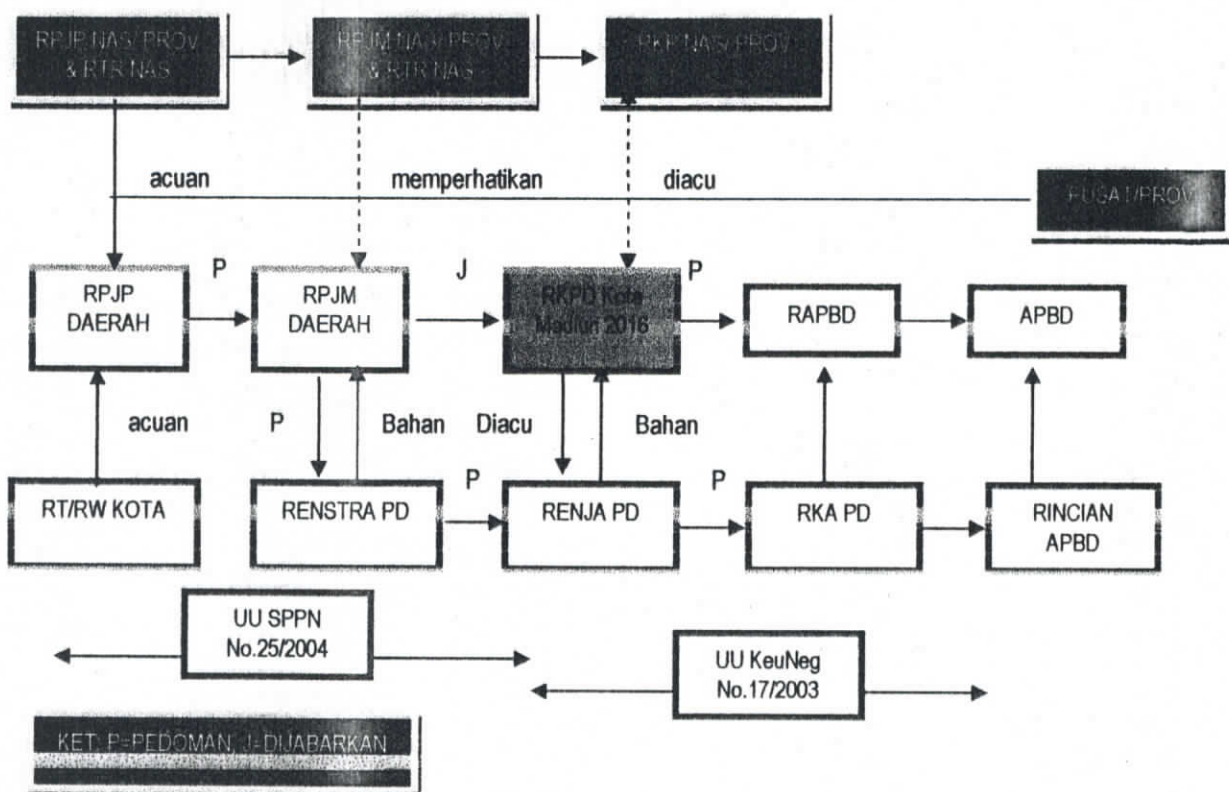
RPJP NAS/ PROV & RTR NAS

RPJM NAS/ PROV & RTR NAS

RKP NAS/ PROV

acuan

memperhatikan

diacu

RUGAT/PROV

RPJP DAERAH

P

RPJM DAERAH

J

RKPD Kota Madiun 2016

P

RAPBD

APBD

acuan

P

Bahan

Diacu

Bahan

RT/RW KOTA

RENSTRA PD

P

RENJA PD

P

RKA PD

RINCIAN APBD

UU SPPN No.25/2004

UU KeuNeg No.17/2003

KET: P=PEDOMAN, J=DIJABARKAN